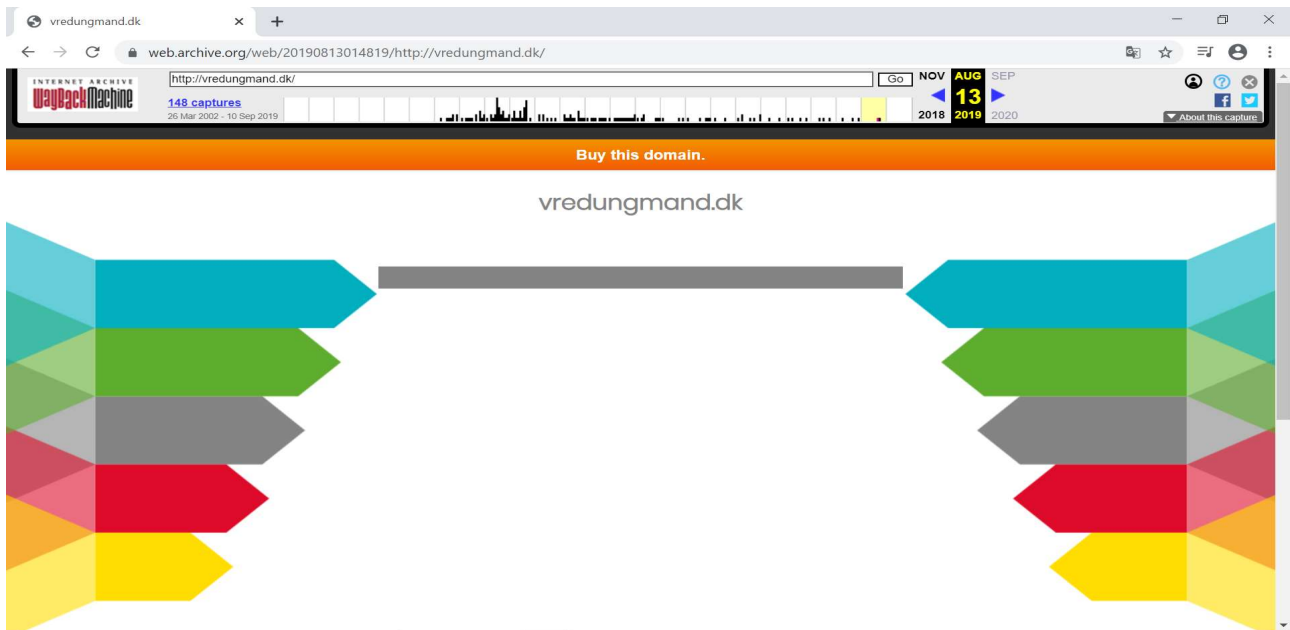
vredungmand.dk

web.archive.org/web/20190813014819/http://vredungmand.dk/

INTERNET ARCHIVE
WayBackMachine

http://vredungmand.dk/

Go

148 captures
26 Mar 2002 - 10 Sep 2019

NOV AUG SEP
13
2018 2019 2020

About this capture

Buy this domain.

vredungmand.dk